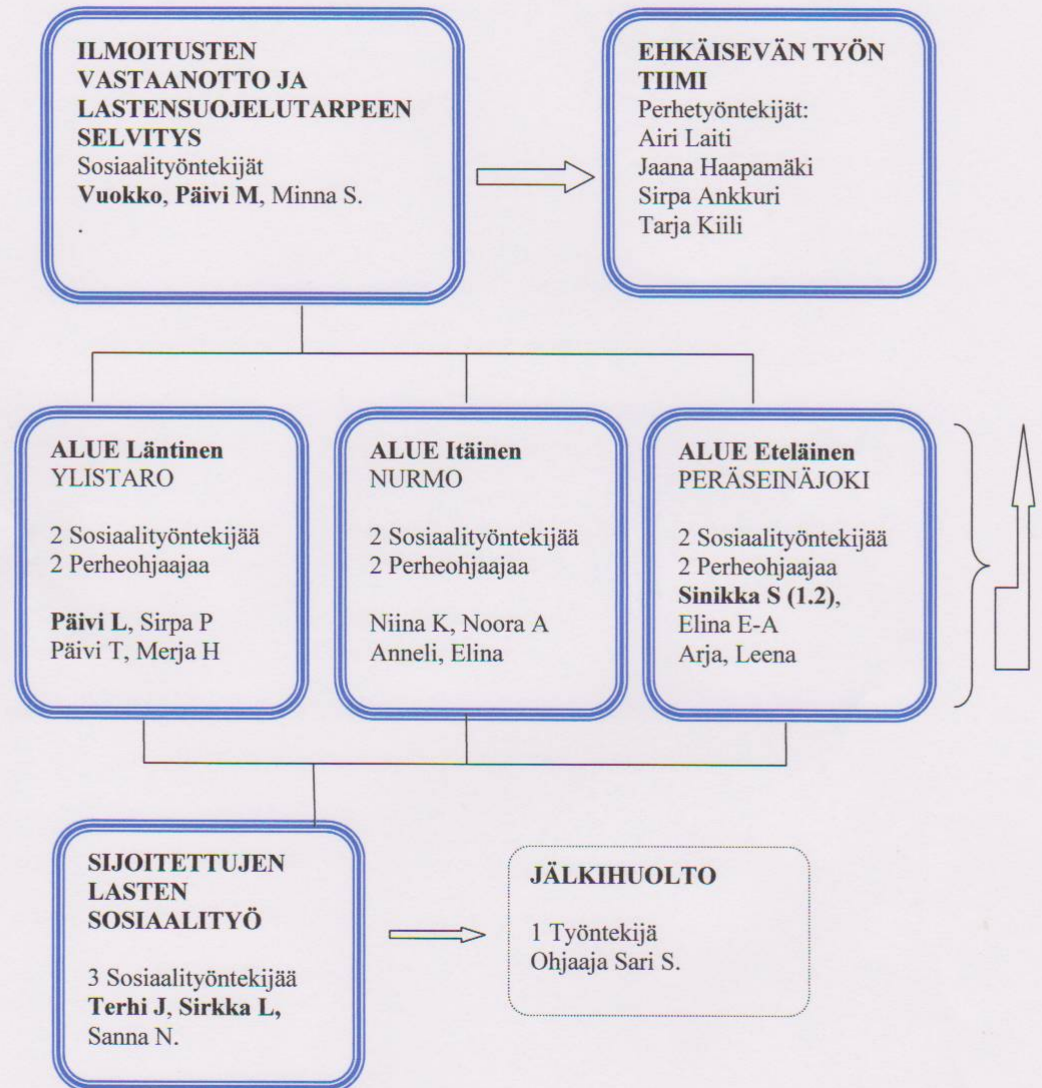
ILMOITUSTEN VASTAANOTTO JA LASTENSUOJELUTARPEEN SELVITYS
Sosiaalityöntekijät
Vuokko, Päivi M, Minna S.
.

EHKÄISEVÄN TYÖN TIIMI
Perhetyöntekijät:
Airi Laiti
Jaana Haapamäki
Sirpa Ankkuri
Tarja Kiili

ALUE Läntinen
YLISTARO

2 Sosiaalityöntekijää
2 Perheohjaajaa

Päivi L, Sirpa P
Päivi T, Merja H

ALUE Itäinen
NURMO

2 Sosiaalityöntekijää
2 Perheohjaajaa

Niina K, Noora A
Anneli, Elina

ALUE Eteläinen
PERÄSEINÄJOKI

2 Sosiaalityöntekijää
2 Perheohjaajaa
Sinikka S (1.2),
Elina E-A
Arja, Leena

SIJOITETTUJEN LASTEN SOSIAALITYÖ

3 Sosiaalityöntekijää
Terhi J, Sirkka L,
Sanna N.

JÄLKIHUOLTO

1 Työntekijä
Ohjaaja Sari S.